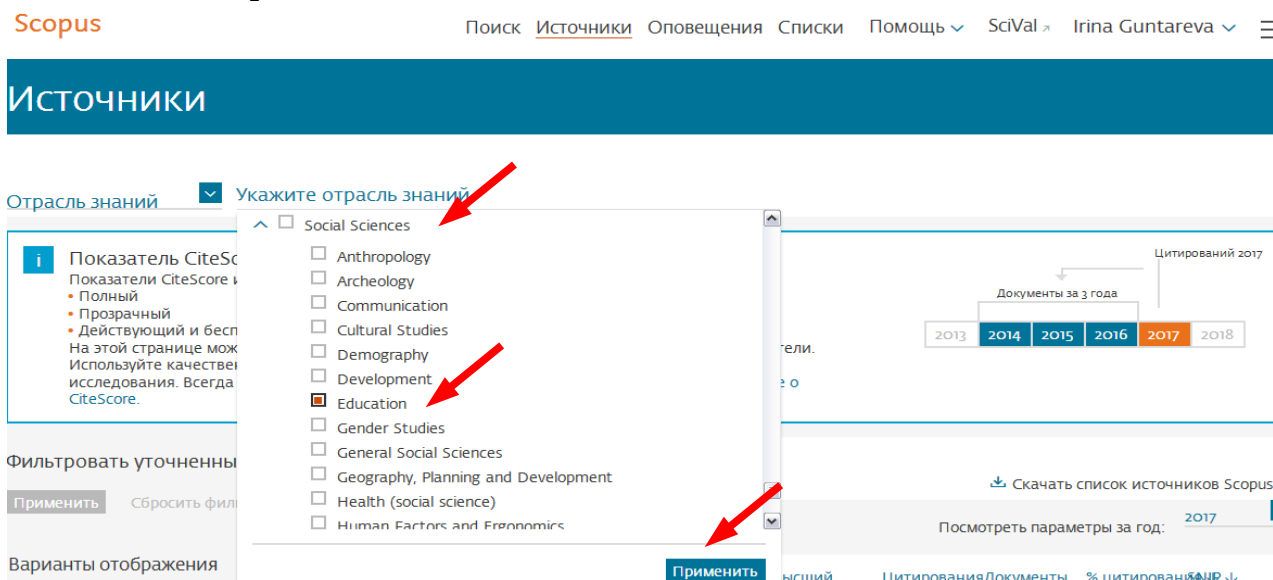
Scopus

Поиск Источники Оповещения Списки Помощь SciVal Irina Guntareva

Источники

Отрасль знаний Укажите отрасль знаний

Social Sciences
Anthropology
Archeology
Communication
Cultural Studies
Demography
Development
Education
Gender Studies
General Social Sciences
Geography, Planning and Development
Health (social science)
Human Factors and Ergonomics

Применить

i Показатель CiteSc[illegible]
Показатели CiteScore и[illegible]
• Полный
• Прозрачный
• Действующий и бесп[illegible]
На этой странице мож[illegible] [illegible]тели.
Используйте качествен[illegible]
исследования. Всегда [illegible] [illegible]е о
CiteScore.

Цитирований 2017
Документы за 3 года
2013 2014 2015 2016 2017 2018

Фильтровать уточненны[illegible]
Применить Сбросить филь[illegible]

Скачать список источников Scopus
Посмотреть параметры за год: 2017

Варианты отображения
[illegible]ысший Цитирования Документы % цитирования SNIP